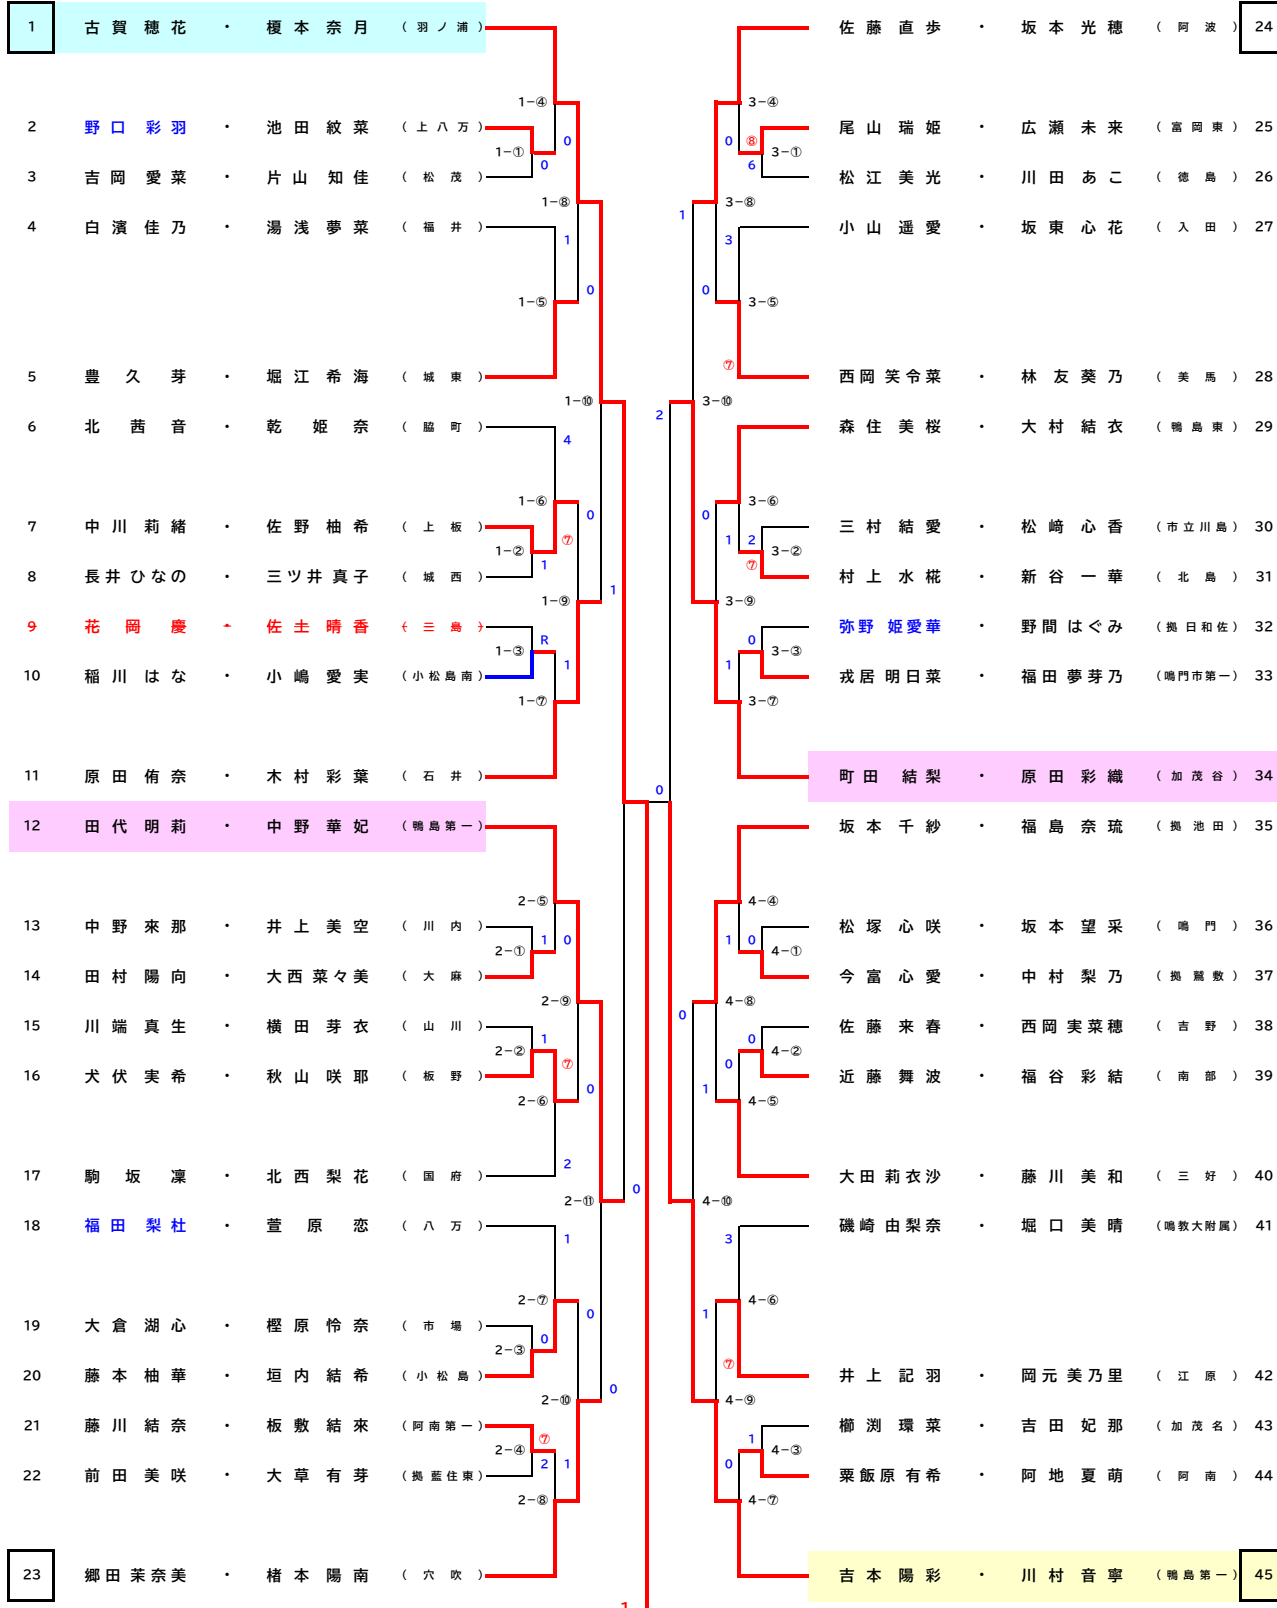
1 古賀穂花 ・ 榎本奈月 （羽ノ浦）
2 野口彩羽 ・ 池田紋菜 （上八万）
3 吉岡愛菜 ・ 片山知佳 （松茂）
4 白濱佳乃 ・ 湯浅夢菜 （福井）
5 豊久芽 ・ 堀江希海 （城東）
6 北茜音 ・ 乾姫奈 （脇町）
7 中川莉緒 ・ 佐野柚希 （上板）
8 長井ひなの ・ 三ツ井真子 （城西）
9 花岡慶 ・ 佐圡晴香 （三島）
10 稲川はな ・ 小嶋愛実 （小松島南）
11 原田侑奈 ・ 木村彩葉 （石井）
12 田代明莉 ・ 中野華妃 （鴨島第一）
13 中野來那 ・ 井上美空 （川内）
14 田村陽向 ・ 大西菜々美 （大麻）
15 川端真生 ・ 横田芽衣 （山川）
16 犬伏実希 ・ 秋山咲耶 （板野）
17 駒坂凜 ・ 北西梨花 （国府）
18 福田梨杜 ・ 萱原恋 （八万）
19 大倉湖心 ・ 樫原怜奈 （市場）
20 藤本柚華 ・ 垣内結希 （小松島）
21 藤川結奈 ・ 板敷結來 （阿南第一）
22 前田美咲 ・ 大草有芽 （撫藍住東）
23 郷田茉奈美 ・ 椿本陽南 （穴吹）

1−④ 1−① 1−⑧ 1−⑤ 1−⑩ 1−⑥ 1−② 1−⑨ 1−③ 1−⑦
2−⑤ 2−① 2−⑨ 2−② 2−⑥ 2−⑪ 2−⑦ 2−③ 2−⑩ 2−④ 2−⑧
0 0 0 1 0 4 0 ⑦ 1 1 R 1 0 0 1 0 1 ⑦ 0 2 0 1 0 0 0 ⑦ 2 1 0 1 2 0

佐藤直歩 ・ 坂本光穂 （阿波） 24
尾山瑞姫 ・ 広瀬未来 （富岡東） 25
松江美光 ・ 川田あこ （徳島） 26
小山遥愛 ・ 坂東心花 （入田） 27
西岡笑令菜 ・ 林友葵乃 （美馬） 28
森住美桜 ・ 大村結衣 （鴨島東） 29
三村結愛 ・ 松崎心香 （市立川島） 30
村上水椛 ・ 新谷一華 （北島） 31
弥野姫愛華 ・ 野間はぐみ （撫日和佐） 32
戎居明日菜 ・ 福田夢芽乃 （鳴門市第一） 33
町田結梨 ・ 原田彩織 （加茂谷） 34
坂本千紗 ・ 福島奈琉 （撫池田） 35
松塚心咲 ・ 坂本望采 （鳴門） 36
今富心愛 ・ 中村梨乃 （撫鷲敷） 37
佐藤来春 ・ 西岡実菜穂 （吉野） 38
近藤舞波 ・ 福谷彩結 （南部） 39
大田莉衣沙 ・ 藤川美和 （三好） 40
磯崎由梨奈 ・ 堀口美晴 （鳴教大附属） 41
井上記羽 ・ 岡元美乃里 （江原） 42
櫛渕環菜 ・ 吉田妃那 （加茂名） 43
粟飯原有希 ・ 阿地夏萌 （阿南） 44
吉本陽彩 ・ 川村音寧 （鴨島第一） 45

3−④ 3−① 3−⑧ 3−⑤ 3−⑩ 3−⑥ 3−② 3−⑨ 3−③ 3−⑦
4−④ 4−① 4−⑧ 4−② 4−⑤ 4−⑩ 4−⑥ 4−⑨ 4−③ 4−⑦
0 ⑧ 6 1 3 0 ⑦ 2 0 1 2 ⑦ 0 1 1 0 1 0 0 0 1 3 1 ⑦ 1 0
1